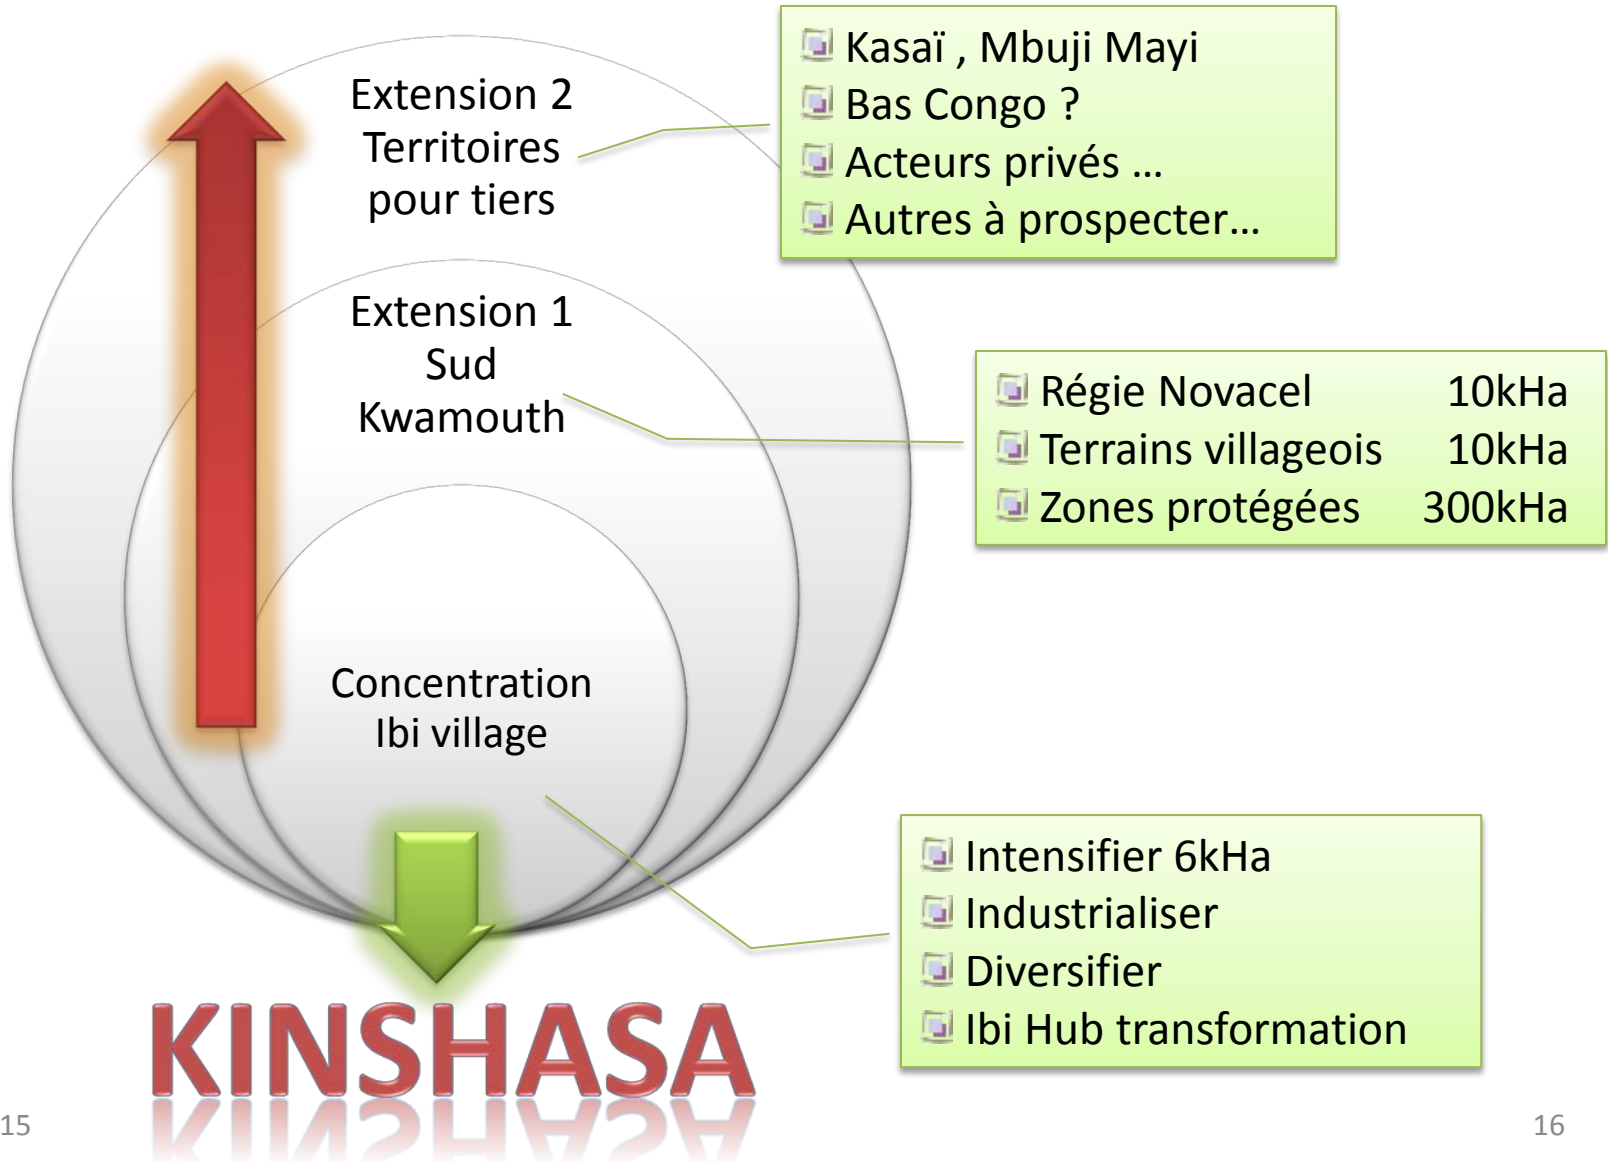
Extension 2
Territoires
pour tiers

Kasaï , Mbuji Mayi
Bas Congo ?
Acteurs privés …
Autres à prospecter…

Extension 1
Sud
Kwamouth

| Régie Novacel | 10kHa |
|---|---|
| Terrains villageois | 10kHa |
| Zones protégées | 300kHa |

Concentration
Ibi village

Intensifier 6kHa
Industrialiser
Diversifier
Ibi Hub transformation

KINSHASA

15

16